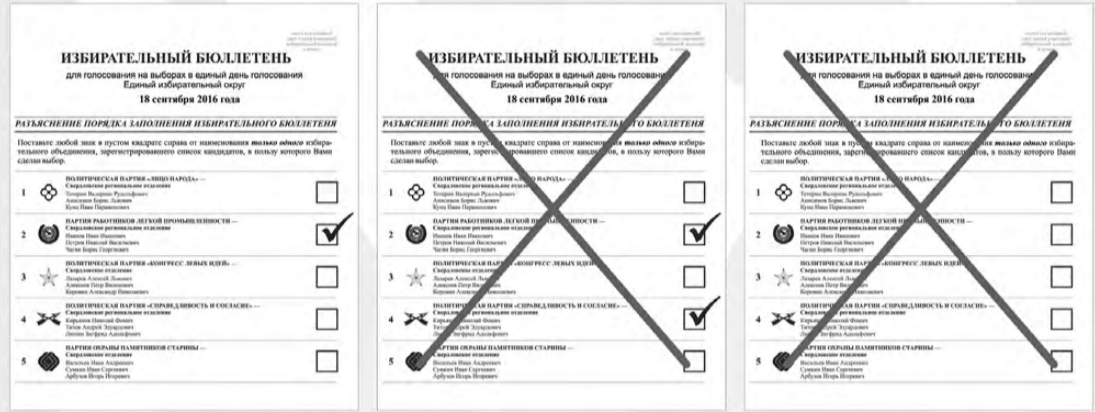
ИЗБИРАТЕЛЬНЫЙ БЮЛЛЕТЕНЬ
для голосования на выборах в единый день голосования
Единый избирательный округ
18 сентября 2016 года

РАЗЪЯСНЕНИЕ ПОРЯДКА ЗАПОЛНЕНИЯ ИЗБИРАТЕЛЬНОГО БЮЛЛЕТЕНЯ

Поставьте любой знак в пустом квадрате справа от наименования только одного избирательного объединения, зарегистрировавшего список кандидатов, в пользу которого Вами сделан выбор.

1 ПОЛИТИЧЕСКАЯ ПАРТИЯ «ЛИЦО НАРОДА» — Свердловское региональное отделение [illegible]

2 ПАРТИЯ РАБОТНИКОВ ЛЕГКОЙ ПРОМЫШЛЕННОСТИ — Свердловское региональное отделение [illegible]

3 ПОЛИТИЧЕСКАЯ ПАРТИЯ «КОНГРЕСС ЛЕВЫХ ИДЕЙ» — Свердловское отделение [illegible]

4 ПОЛИТИЧЕСКАЯ ПАРТИЯ «СПРАВЕДЛИВОСТЬ И СОГЛАСИЕ» — Свердловское отделение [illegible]

5 ПАРТИЯ ОХРАНЫ ПАМЯТНИКОВ СТАРИНЫ — Свердловское отделение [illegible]

ИЗБИРАТЕЛЬНЫЙ БЮЛЛЕТЕНЬ
для голосования на выборах в единый день голосования
Единый избирательный округ
18 сентября 2016 года

РАЗЪЯСНЕНИЕ ПОРЯДКА ЗАПОЛНЕНИЯ ИЗБИРАТЕЛЬНОГО БЮЛЛЕТЕНЯ

Поставьте любой знак в пустом квадрате справа от наименования только одного избирательного объединения, зарегистрировавшего список кандидатов, в пользу которого Вами сделан выбор.

1 ПОЛИТИЧЕСКАЯ ПАРТИЯ «ЛИЦО НАРОДА» — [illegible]

2 ПАРТИЯ РАБОТНИКОВ ЛЕГКОЙ ПРОМЫШЛЕННОСТИ — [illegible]

3 ПОЛИТИЧЕСКАЯ ПАРТИЯ «КОНГРЕСС ЛЕВЫХ ИДЕЙ» — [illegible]

4 ПОЛИТИЧЕСКАЯ ПАРТИЯ «СПРАВЕДЛИВОСТЬ И СОГЛАСИЕ» — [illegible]

5 ПАРТИЯ ОХРАНЫ ПАМЯТНИКОВ СТАРИНЫ — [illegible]

ИЗБИРАТЕЛЬНЫЙ БЮЛЛЕТЕНЬ
для голосования на выборах в единый день голосования
Единый избирательный округ
18 сентября 2016 года

РАЗЪЯСНЕНИЕ ПОРЯДКА ЗАПОЛНЕНИЯ ИЗБИРАТЕЛЬНОГО БЮЛЛЕТЕНЯ

Поставьте любой знак в пустом квадрате справа от наименования только одного избирательного объединения, зарегистрировавшего список кандидатов, в пользу которого Вами сделан выбор.

1 ПОЛИТИЧЕСКАЯ ПАРТИЯ «ЛИЦО НАРОДА» — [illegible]

2 ПАРТИЯ РАБОТНИКОВ ЛЕГКОЙ ПРОМЫШЛЕННОСТИ — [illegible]

3 ПОЛИТИЧЕСКАЯ ПАРТИЯ «КОНГРЕСС ЛЕВЫХ ИДЕЙ» — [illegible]

4 ПОЛИТИЧЕСКАЯ ПАРТИЯ «СПРАВЕДЛИВОСТЬ И СОГЛАСИЕ» — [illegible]

5 ПАРТИЯ ОХРАНЫ ПАМЯТНИКОВ СТАРИНЫ — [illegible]